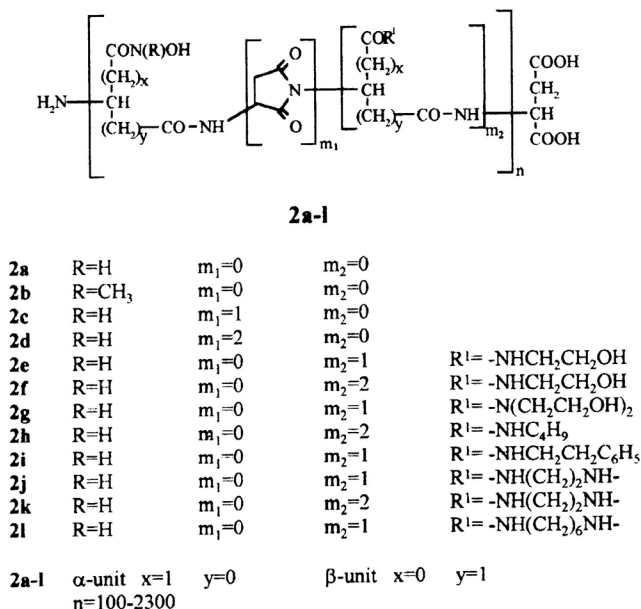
$H_2N$ CON(R)OH $(CH_2)_x$ CH $(CH_2)_y$ CO NH O N O $m_1$ COR$^1$ $(CH_2)_x$ CH $(CH_2)_y$ CO NH $m_2$ COOH $CH_2$ CH COOH n

2a-l

| | | | | |
|---|---|---|---|---|
| 2a | R=H | $m_1$=0 | $m_2$=0 | |
| 2b | R=$CH_3$ | $m_1$=0 | $m_2$=0 | |
| 2c | R=H | $m_1$=1 | $m_2$=0 | |
| 2d | R=H | $m_1$=2 | $m_2$=0 | |
| 2e | R=H | $m_1$=0 | $m_2$=1 | R$^1$= -NHCH$_2$CH$_2$OH |
| 2f | R=H | $m_1$=0 | $m_2$=2 | R$^1$= -NHCH$_2$CH$_2$OH |
| 2g | R=H | $m_1$=0 | $m_2$=1 | R$^1$= -N(CH$_2$CH$_2$OH)$_2$ |
| 2h | R=H | $m_1$=0 | $m_2$=2 | R$^1$= -NHC$_4$H$_9$ |
| 2i | R=H | $m_1$=0 | $m_2$=1 | R$^1$= -NHCH$_2$CH$_2$C$_6$H$_5$ |
| 2j | R=H | $m_1$=0 | $m_2$=1 | R$^1$= -NH(CH$_2$)$_2$NH- |
| 2k | R=H | $m_1$=0 | $m_2$=2 | R$^1$= -NH(CH$_2$)$_2$NH- |
| 2l | R=H | $m_1$=0 | $m_2$=1 | R$^1$= -NH(CH$_2$)$_6$NH- |

2a-l α-unit x=1 y=0 β-unit x=0 y=1
n=100-2300